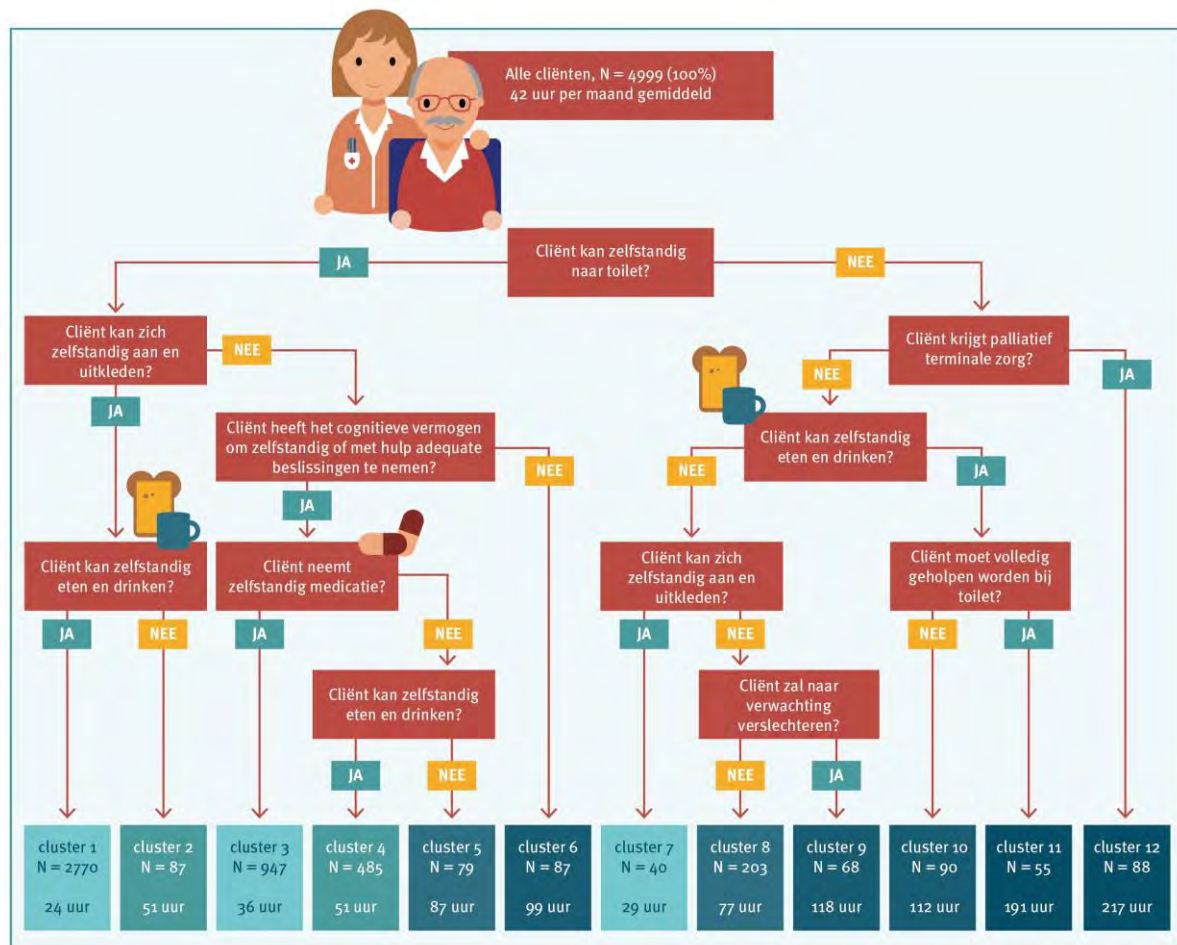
Alle cliënten, N = 4999 (100%)
42 uur per maand gemiddeld

Cliënt kan zelfstandig naar toilet?

JA

NEE

Cliënt kan zich zelfstandig aan en uitkleden?

NEE

JA

Cliënt heeft het cognitieve vermogen om zelfstandig of met hulp adequate beslissingen te nemen?

JA

NEE

Cliënt kan zelfstandig eten en drinken?

JA

NEE

Cliënt neemt zelfstandig medicatie?

JA

NEE

Cliënt kan zelfstandig eten en drinken?

JA

NEE

Cliënt krijgt palliatief terminale zorg?

NEE

JA

Cliënt kan zelfstandig eten en drinken?

NEE

JA

Cliënt kan zich zelfstandig aan en uitkleden?

JA

NEE

Cliënt zal naar verwachting verslechteren?

NEE

JA

Cliënt moet volledig geholpen worden bij toilet?

NEE

JA

cluster 1
N = 2770
24 uur

cluster 2
N = 87
51 uur

cluster 3
N = 947
36 uur

cluster 4
N = 485
51 uur

cluster 5
N = 79
87 uur

cluster 6
N = 87
99 uur

cluster 7
N = 40
29 uur

cluster 8
N = 203
77 uur

cluster 9
N = 68
118 uur

cluster 10
N = 90
112 uur

cluster 11
N = 55
191 uur

cluster 12
N = 88
217 uur